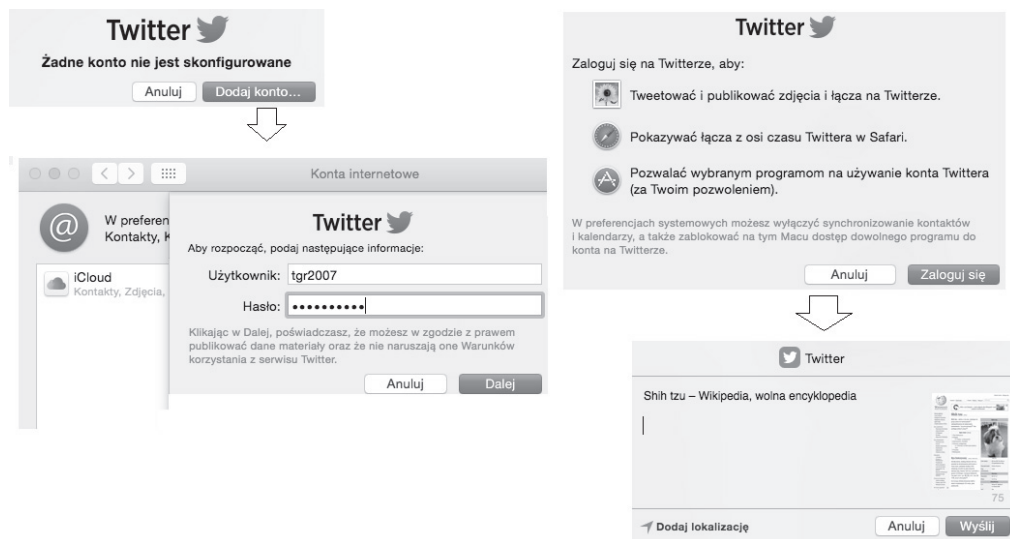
Twitter

Żadne konto nie jest skonfigurowane

Anuluj Dodaj konto…

Konta internetowe

W preferen
Kontakty, K

iCloud
Kontakty, Zdjęcia,

Twitter

Aby rozpocząć, podaj następujące informacje:

Użytkownik: tgr2007

Hasło: ••••••••••

Klikając w Dalej, poświadczasz, że możesz w zgodzie z prawem publikować dane materiały oraz że nie naruszają one Warunków korzystania z serwisu Twitter.

Anuluj Dalej

Twitter

Zaloguj się na Twitterze, aby:

Tweetować i publikować zdjęcia i łącza na Twitterze.

Pokazywać łącza z osi czasu Twittera w Safari.

Pozwalać wybranym programom na używanie konta Twittera (za Twoim pozwoleniem).

W preferencjach systemowych możesz wyłączyć synchronizowanie kontaktów i kalendarzy, a także zablokować na tym Macu dostęp dowolnego programu do konta na Twitterze.

Anuluj Zaloguj się

Twitter

Shih tzu – Wikipedia, wolna encyklopedia

75

Dodaj lokalizację

Anuluj Wyślij